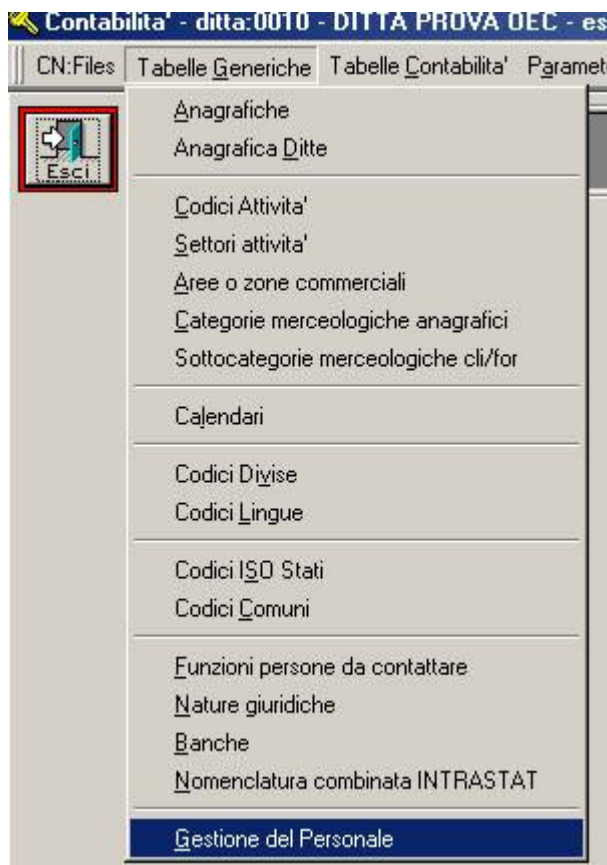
Contabilita' - ditta:0010 - DITTA PROVA OEC - es

CN:Files Tabelle Generiche Tabelle Contabilita' Paramet

Esci

Anagrafiche
Anagrafica Ditte

Codici Attivita'
Settori attivita'
Aree o zone commerciali
Categorie merceologiche anagrafici
Sottocategorie merceologiche cli/for

Calendari

Codici Divise
Codici Lingue

Codici ISO Stati
Codici Comuni

Funzioni persone da contattare
Nature giuridiche
Banche
Nomenclatura combinata INTRASTAT

Gestione del Personale